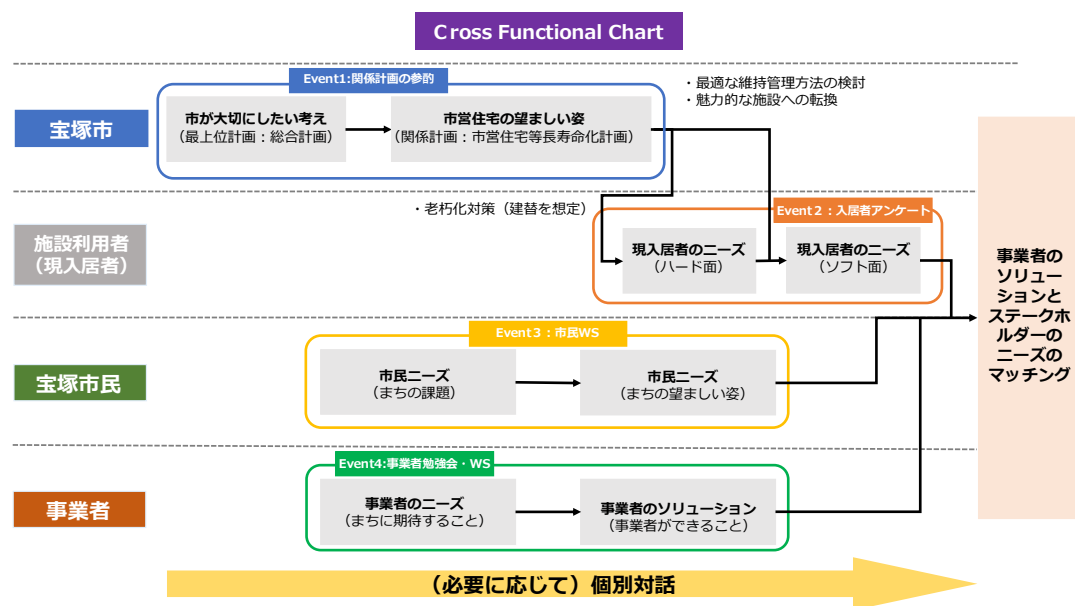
Cross Functional Chart

宝塚市

Event1:関係計画の参酌

市が大切にしたい考え
（最上位計画：総合計画）

市営住宅の望ましい姿
（関係計画：市営住宅等長寿命化計画）

・最適な維持管理方法の検討
・魅力的な施設への転換

施設利用者
（現入居者）

・老朽化対策（建替を想定）

Event2：入居者アンケート

現入居者のニーズ
（ハード面）

現入居者のニーズ
（ソフト面）

宝塚市民

Event3：市民WS

市民ニーズ
（まちの課題）

市民ニーズ
（まちの望ましい姿）

事業者

Event4:事業者勉強会・WS

事業者のニーズ
（まちに期待すること）

事業者のソリューション
（事業者ができること）

事業者のソリューションとステークホルダーのニーズのマッチング

（必要に応じて）個別対話